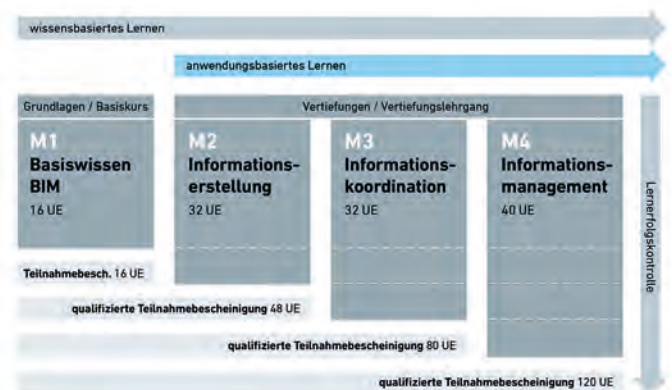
wissensbasiertes Lernen

anwendungsbasiertes Lernen

Grundlagen / Basiskurs

Vertiefungen / Vertiefungslehrgang

M1
Basiswissen BIM
16 UE

M2
Informationserstellung
32 UE

M3
Informationskoordination
32 UE

M4
Informationsmanagement
40 UE

Lernerfolgskontrolle

Teilnahmebesch. 16 UE

qualifizierte Teilnahmebescheinigung 48 UE

qualifizierte Teilnahmebescheinigung 80 UE

qualifizierte Teilnahmebescheinigung 120 UE